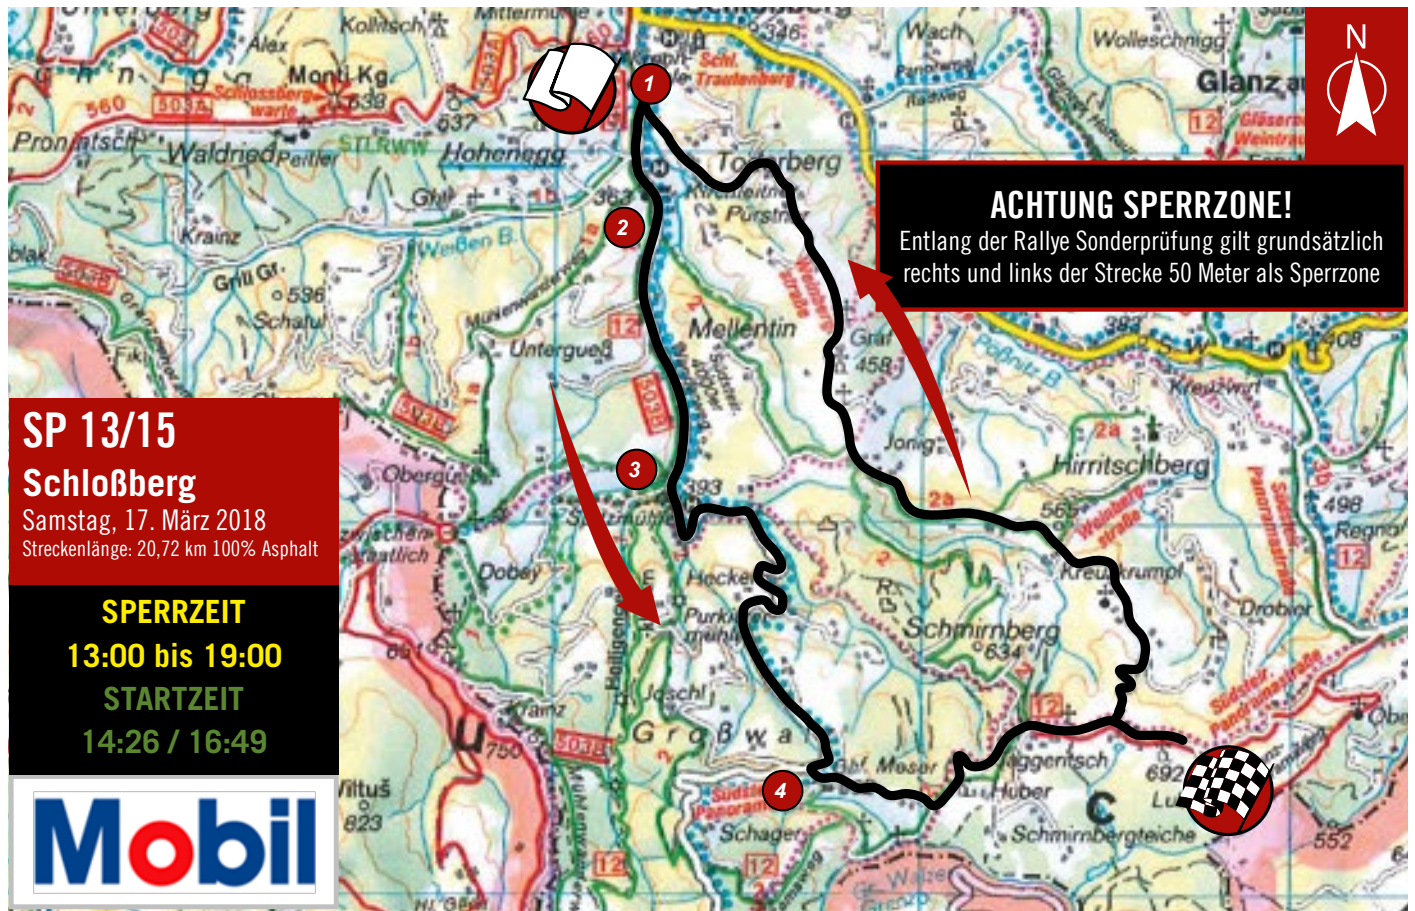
N

ACHTUNG SPERRZONE!
Entlang der Rallye Sonderprüfung gilt grundsätzlich rechts und links der Strecke 50 Meter als Sperrzone

SP 13/15
Schloßberg
Samstag, 17. März 2018
Streckenlänge: 20,72 km 100% Asphalt

SPERRZEIT
13:00 bis 19:00
STARTZEIT
14:26 / 16:49

Mobil

1
2
3
4

Kollitsch
Alex
Mont Kg.
Schlossberg-warte
538
560
503A
Pronitsch
Waldried
Peitler
STLRWW
Hohenegg
637
Schl. Trautenberg
346
Wach
Wolleschnigg
Glanz
Gläserner Weinturm
Torberg
Kreuzleiten
Purstl
Krainz
Grill Gr.
536
Schatul
Weißen B.
Untergueß
Mellentin
Graf
458
383
308
Kreuzwirt
Jonig
Hirritschberg
498
Regnar
Obergurtl
Dobey
393
Hecke
Purkmühle
Schmirnberg
634
Drobnic
Kreuzkrumpl
Weinbergstraße
Südsteir. Panoramastraße
Kranz
750
Viltuš
823
Graßwa
Gasthof Moser
Tageggentsch
Huber
692
Schmirnbergteiche
552
Schager
503B
12